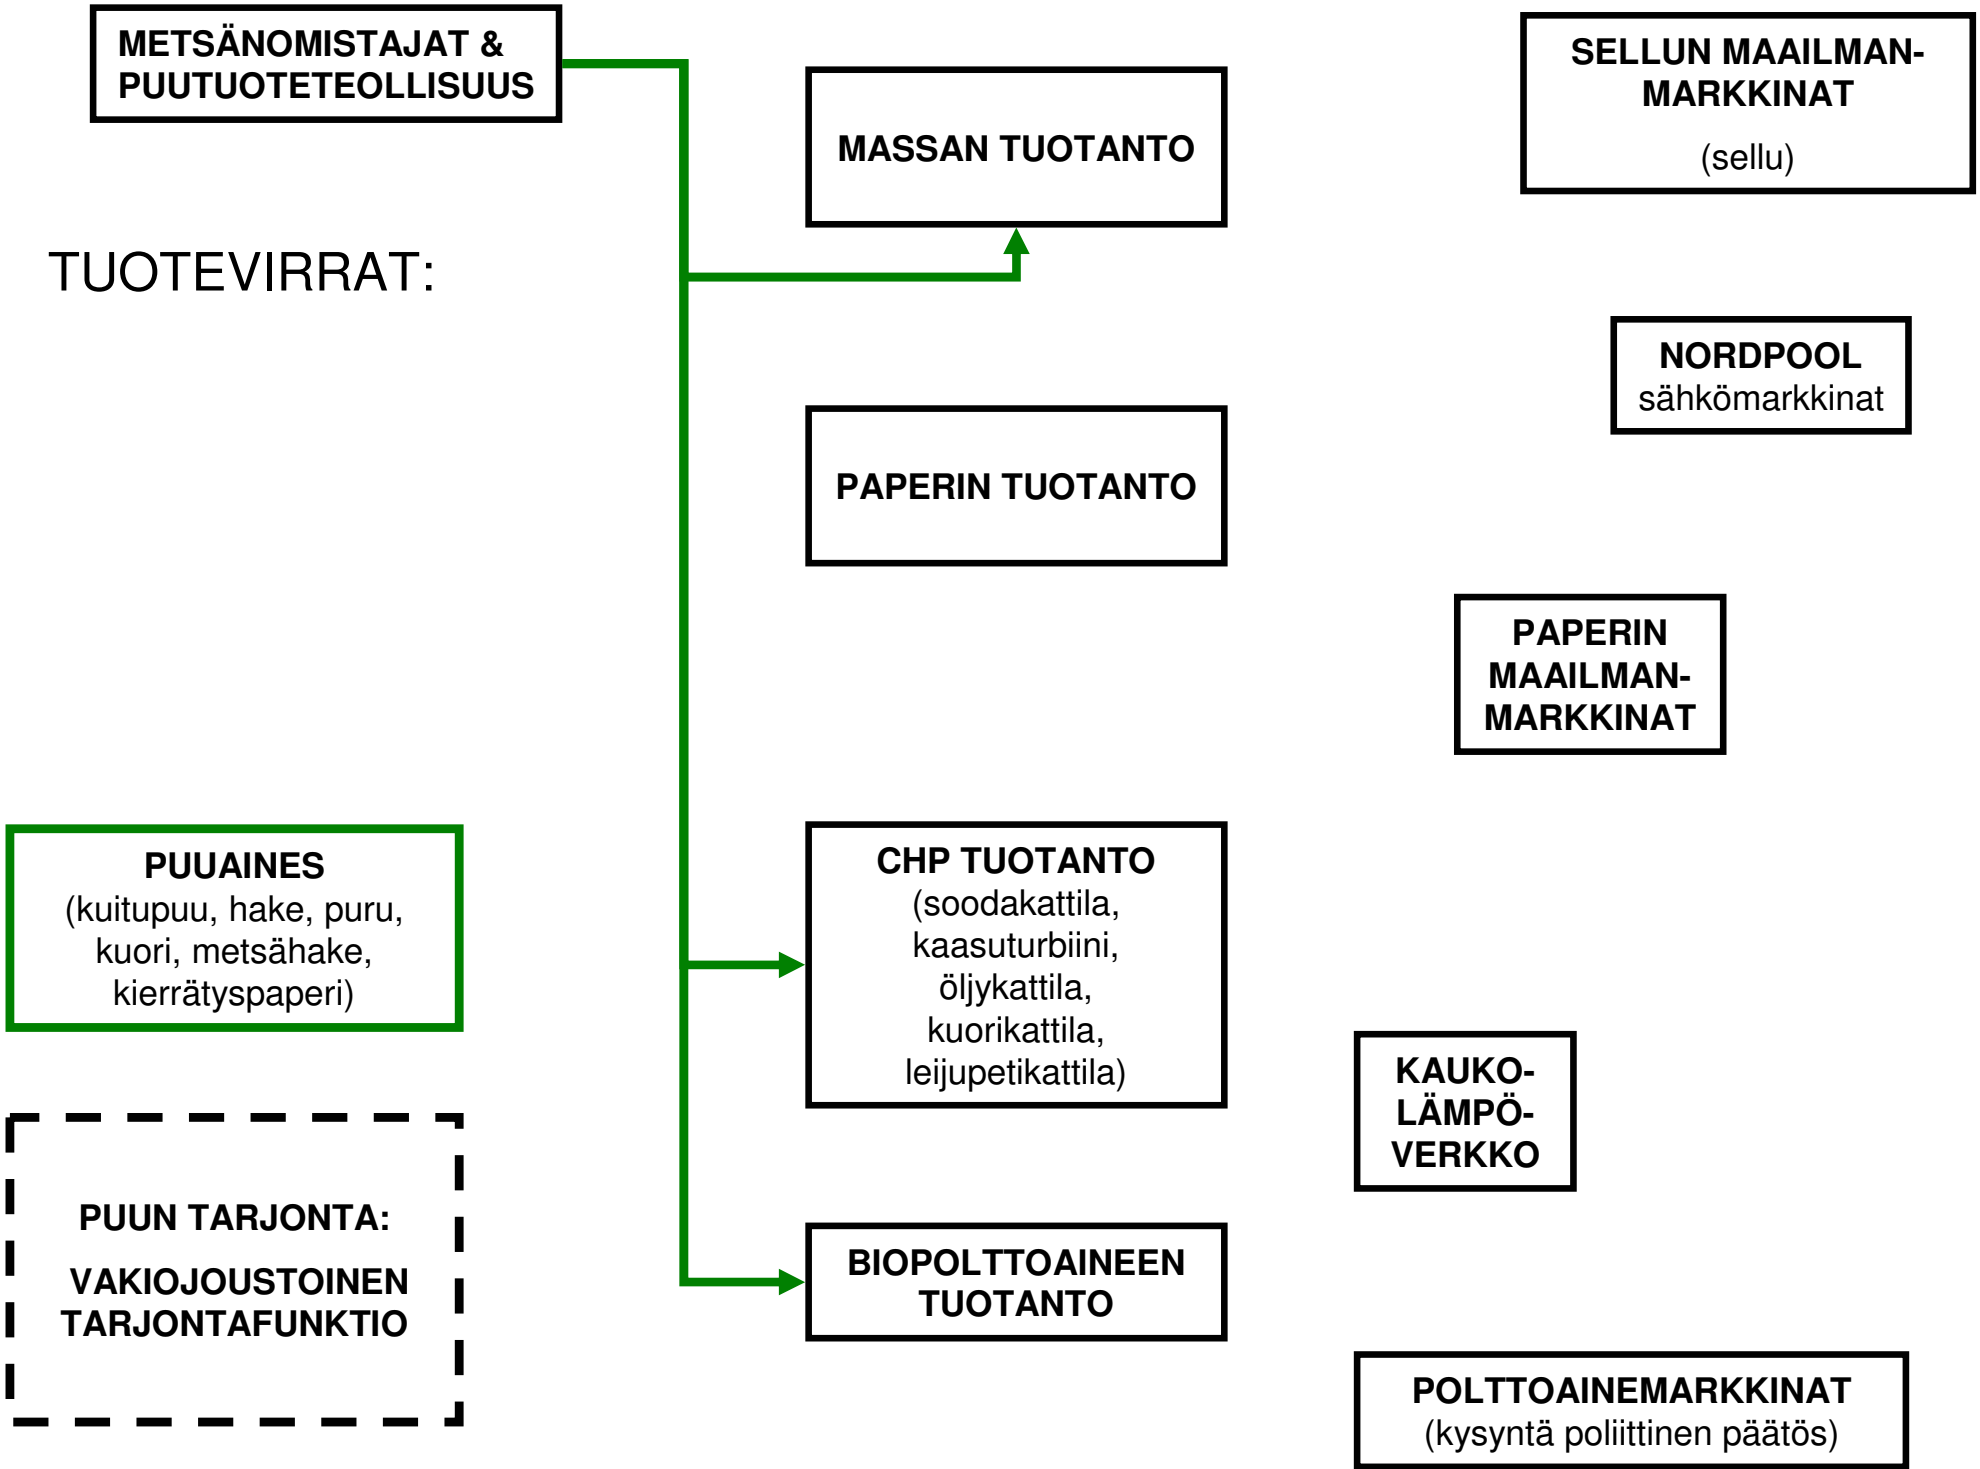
METSÄNOMISTAJAT & PUUTUOTETEOLLISUUS

MASSAN TUOTANTO

SELLUN MAAILMAN-MARKKINAT
(sellu)

TUOTEVIRRAT:

NORDPOOL
sähkömarkkinat

PAPERIN TUOTANTO

PAPERIN MAAILMAN-MARKKINAT

PUUAINES
(kuitupuu, hake, puru, kuori, metsähake, kierrätyspaperi)

CHP TUOTANTO
(soodakattila, kaasuturbiini, öljykattila, kuorikattila, leijupetikattila)

KAUKO-LÄMPÖ-VERKKO

PUUN TARJONTA:

VAKIOJOUSTOINEN TARJONTAFUNKTIO

BIOPOLTTOAINEEN TUOTANTO

POLTTOAINEMARKKINAT
(kysyntä poliittinen päätös)